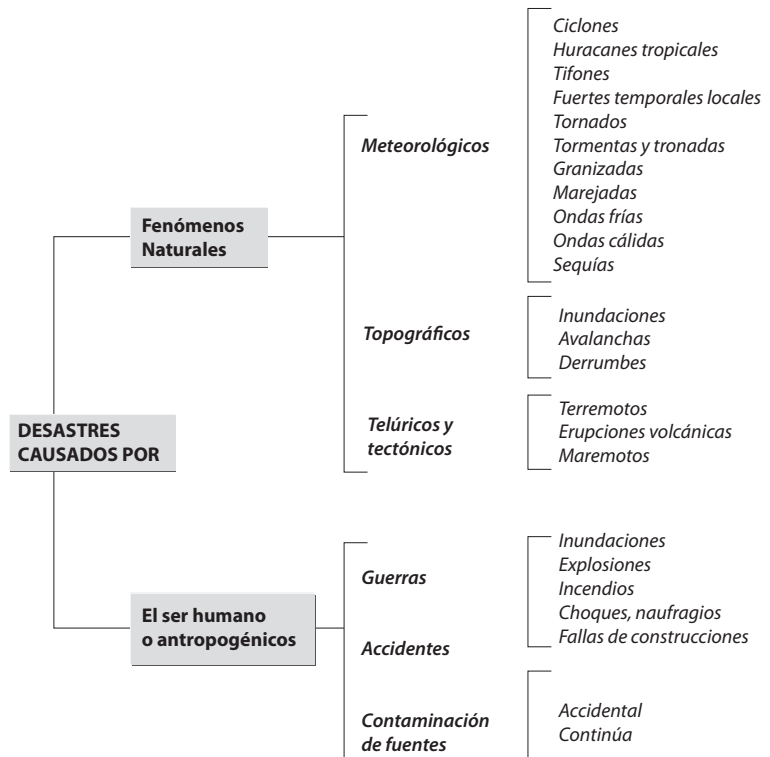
DESASTRES CAUSADOS POR

Fenómenos Naturales

Meteorológicos

Ciclones
Huracanes tropicales
Tifones
Fuertes temporales locales
Tornados
Tormentas y tronadas
Granizadas
Marejadas
Ondas frías
Ondas cálidas
Sequías

Topográficos

Inundaciones
Avalanchas
Derrumbes

Telúricos y tectónicos

Terremotos
Erupciones volcánicas
Maremotos

El ser humano o antropogénicos

Guerras

Accidentes

Inundaciones
Explosiones
Incendios
Choques, naufragios
Fallas de construcciones

Contaminación de fuentes

Accidental
Continúa